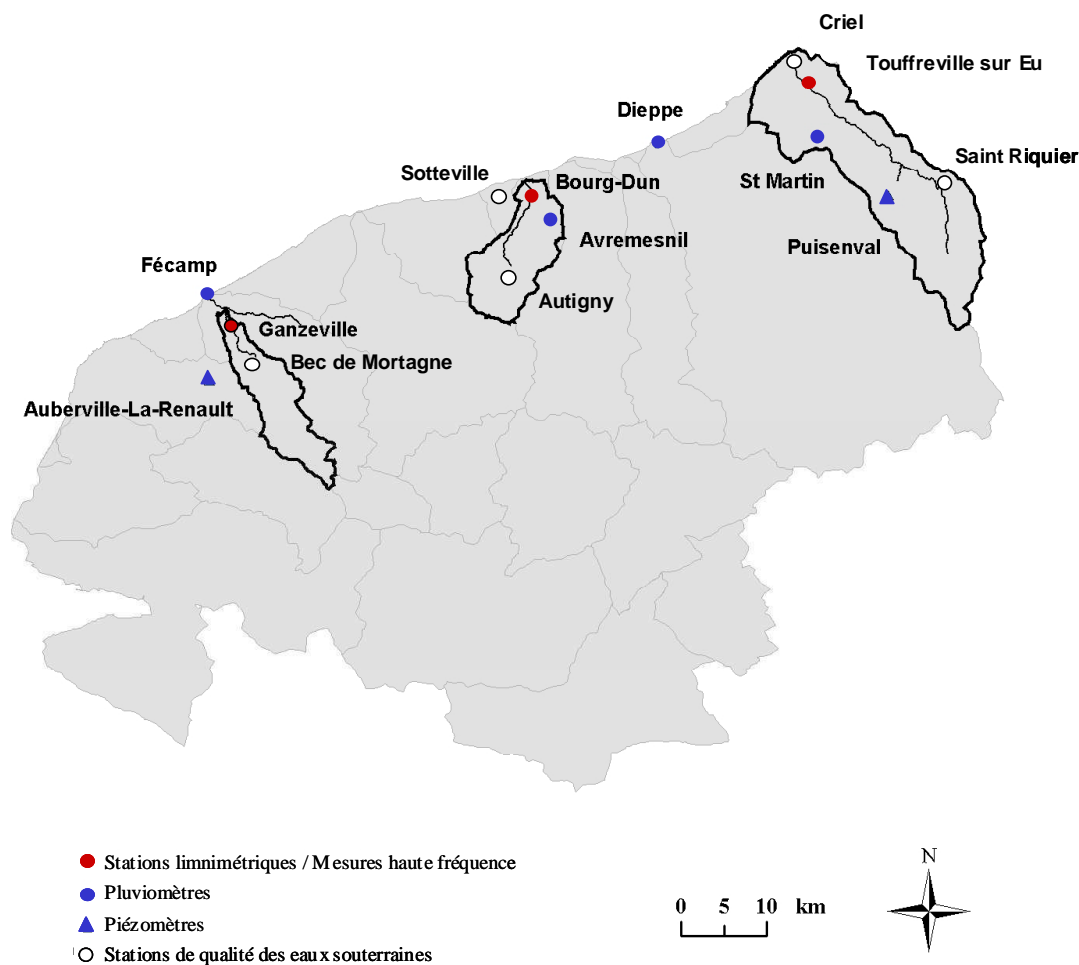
Criel

Touffreville sur Eu

Dieppe

Saint Riquier

St Martin

Sotteville

Bourg-Dun

Avremesnil

Puisenval

Fécamp

Autigny

Ganzeville

Bec de Mortagne

Auberville-La-Renault

Stations limnimétriques / Mesures haute fréquence

Pluviomètres

Piézomètres

Stations de qualité des eaux souterraines

0 5 10 km

N